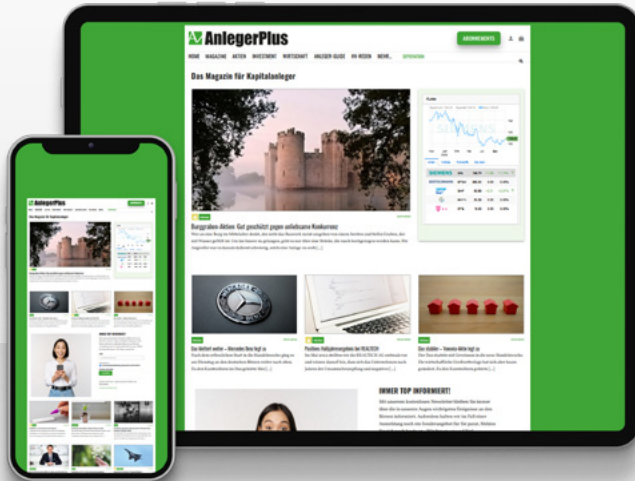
AnlegerPlus

ABONNEMENTS

HOME MAGAZINE AKTIEN INVESTMENT WIRTSCHAFT ANLEGER-GUIDE HV-REDEN MEHR...

Das Magazin für Kapitalanleger

Burggraben-Aktien: Gut geschützt gegen unliebsame Konkurrenz

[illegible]

Der Antrieb weiter – Mercedes Benz legt zu

Positives Halbjahresergebnis bei REALTECH

Der stabile – Vonovia-Aktie legt zu

IMMER TOP INFORMIERT!

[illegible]

AnlegerPlus

Das Magazin für Kapitalanleger

IMMER TOP INFORMIERT!